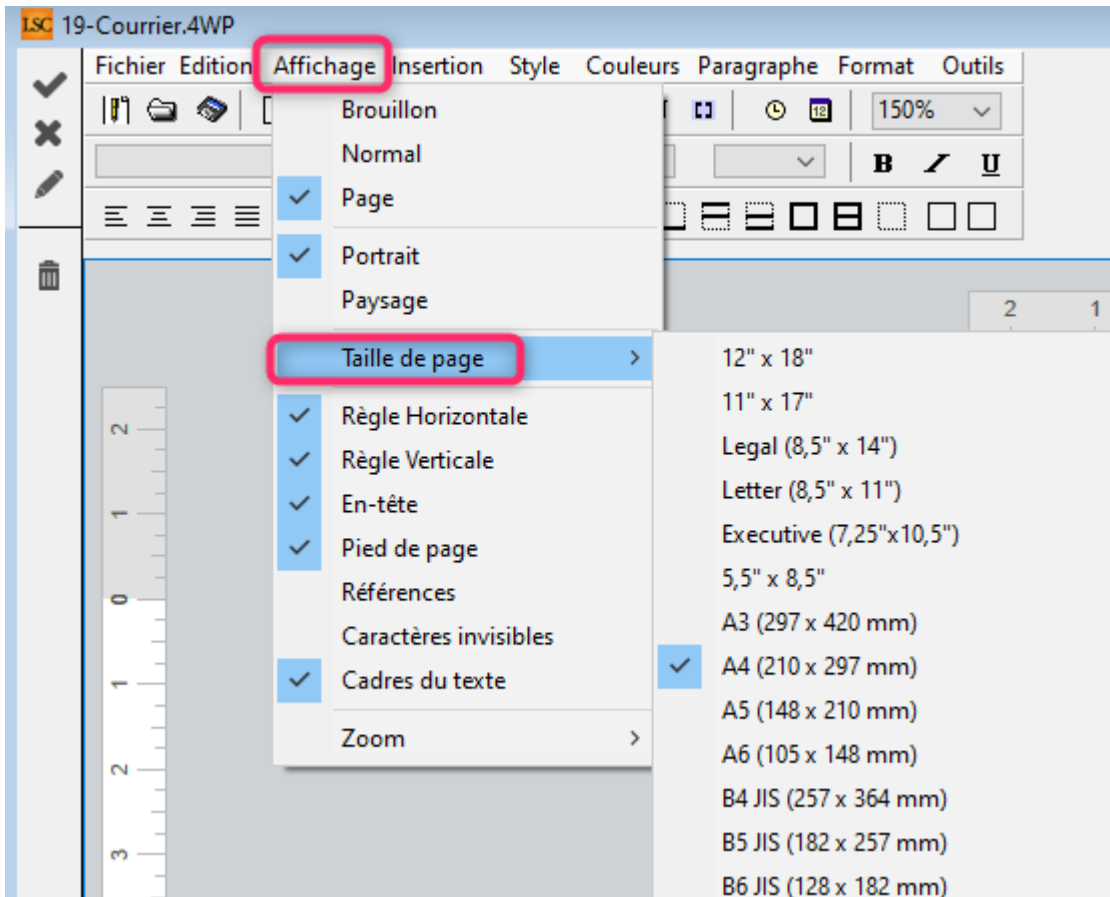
LSC 19-Courrier.4WP

Fichier Edition Affichage Insertion Style Couleurs Paragraphe Format Outils

150%

B I U

Brouillon
Normal
Page
Portrait
Paysage
Taille de page
Règle Horizontale
Règle Verticale
En-tête
Pied de page
Références
Caractères invisibles
Cadres du texte
Zoom

12" x 18"
11" x 17"
Legal (8,5" x 14")
Letter (8,5" x 11")
Executive (7,25"x10,5")
5,5" x 8,5"
A3 (297 x 420 mm)
A4 (210 x 297 mm)
A5 (148 x 210 mm)
A6 (105 x 148 mm)
B4 JIS (257 x 364 mm)
B5 JIS (182 x 257 mm)
B6 JIS (128 x 182 mm)

2 1

2 1 0 1 2 3